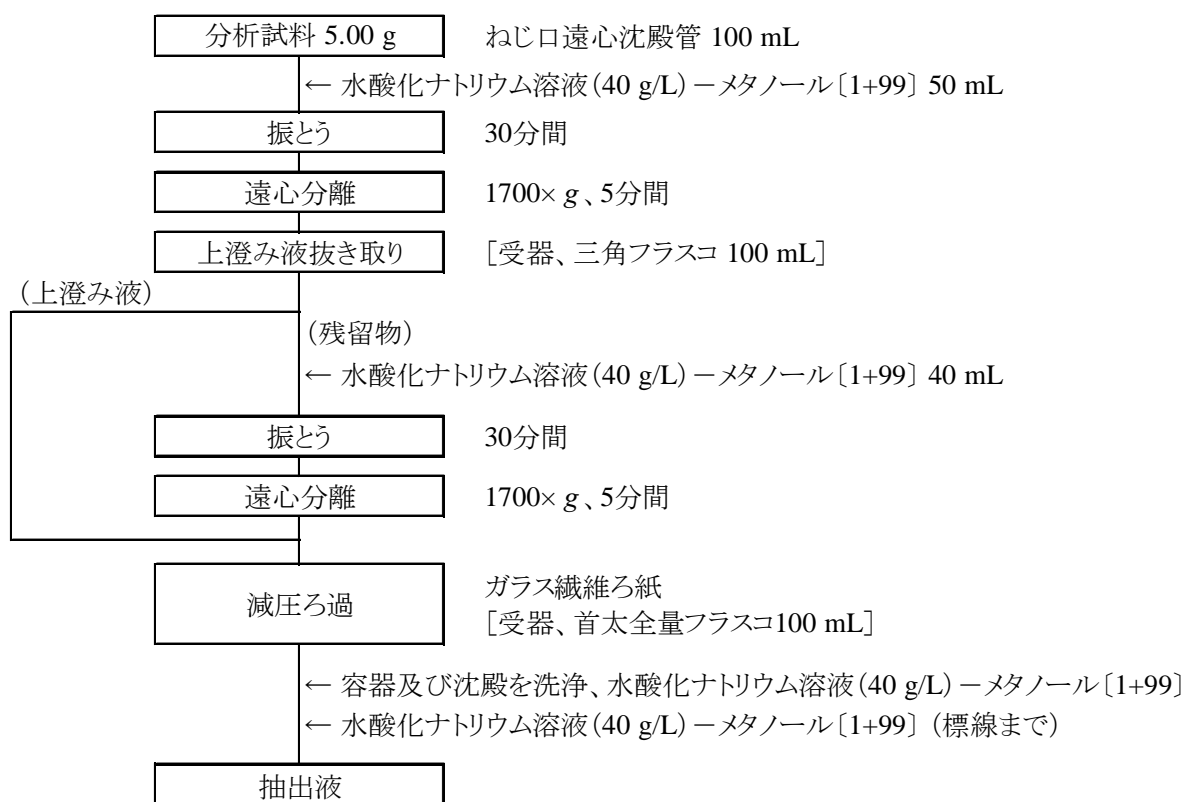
分析試料 5.00 g

ねじ口遠心沈殿管 100 mL

← 水酸化ナトリウム溶液（40 g/L）－メタノール〔1+99〕 50 mL

振とう

30分間

遠心分離

1700× $g$、5分間

上澄み液抜き取り

［受器、三角フラスコ 100 mL］

（上澄み液）

（残留物）

← 水酸化ナトリウム溶液（40 g/L）－メタノール〔1+99〕 40 mL

振とう

30分間

遠心分離

1700× $g$、5分間

減圧ろ過

ガラス繊維ろ紙
［受器、首太全量フラスコ100 mL］

← 容器及び沈殿を洗浄、水酸化ナトリウム溶液（40 g/L）－メタノール〔1+99〕

← 水酸化ナトリウム溶液（40 g/L）－メタノール〔1+99〕（標線まで）

抽出液